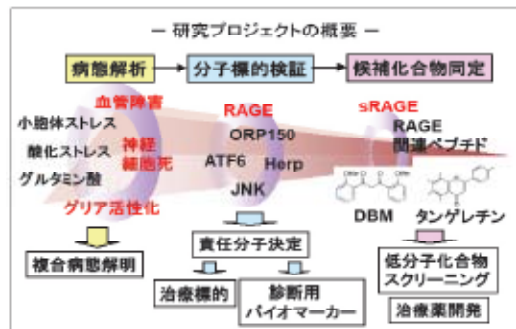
— 研究プロジェクトの概要 —

病態解析

分子標的検証

候補化合物同定

血管障害

小胞体ストレス

神経細胞死

酸化ストレス

グルタミン酸

グリア活性化

RAGE

ORP150

ATF6

Herp

JNK

sRAGE

RAGE関連ペプチド

DBM

タンゲレチン

複合病態解明

責任分子決定

治療標的

診断用バイオマーカー

低分子化合物スクリーニング

治療薬開発